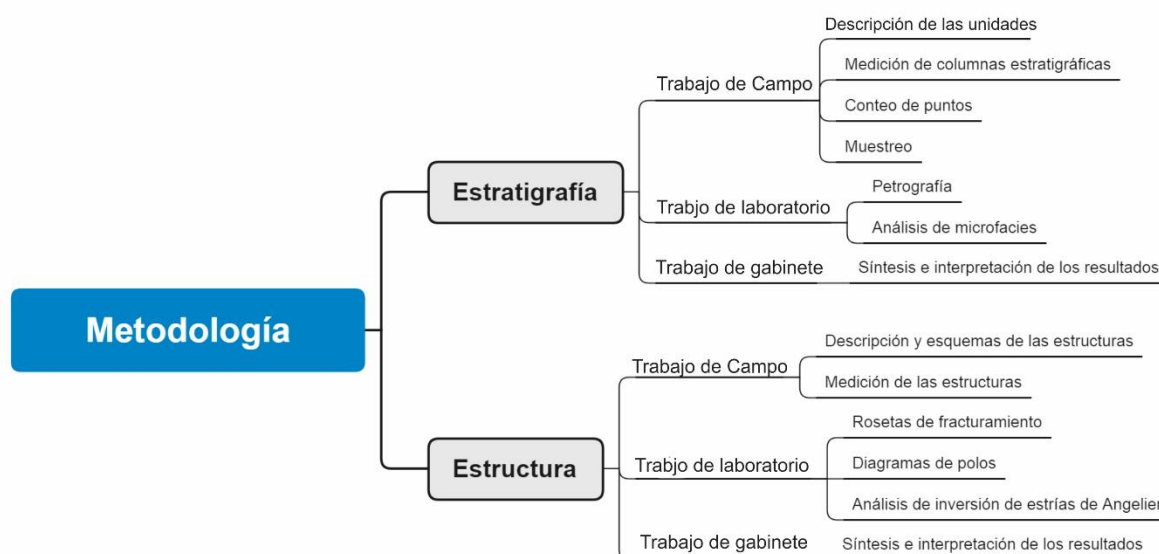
Metodología

Estratigrafía

Trabajo de Campo
Descripción de las unidades
Medición de columnas estratigráficas
Conteo de puntos
Muestreo

Trabjo de laboratorio
Petrografía
Análisis de microfacies

Trabajo de gabinete
Síntesis e interpretación de los resultados

Estructura

Trabajo de Campo
Descripción y esquemas de las estructuras
Medición de las estructuras

Trabjo de laboratorio
Rosetas de fracturamiento
Diagramas de polos
Análisis de inversión de estrías de Angelier

Trabajo de gabinete
Síntesis e interpretación de los resultados